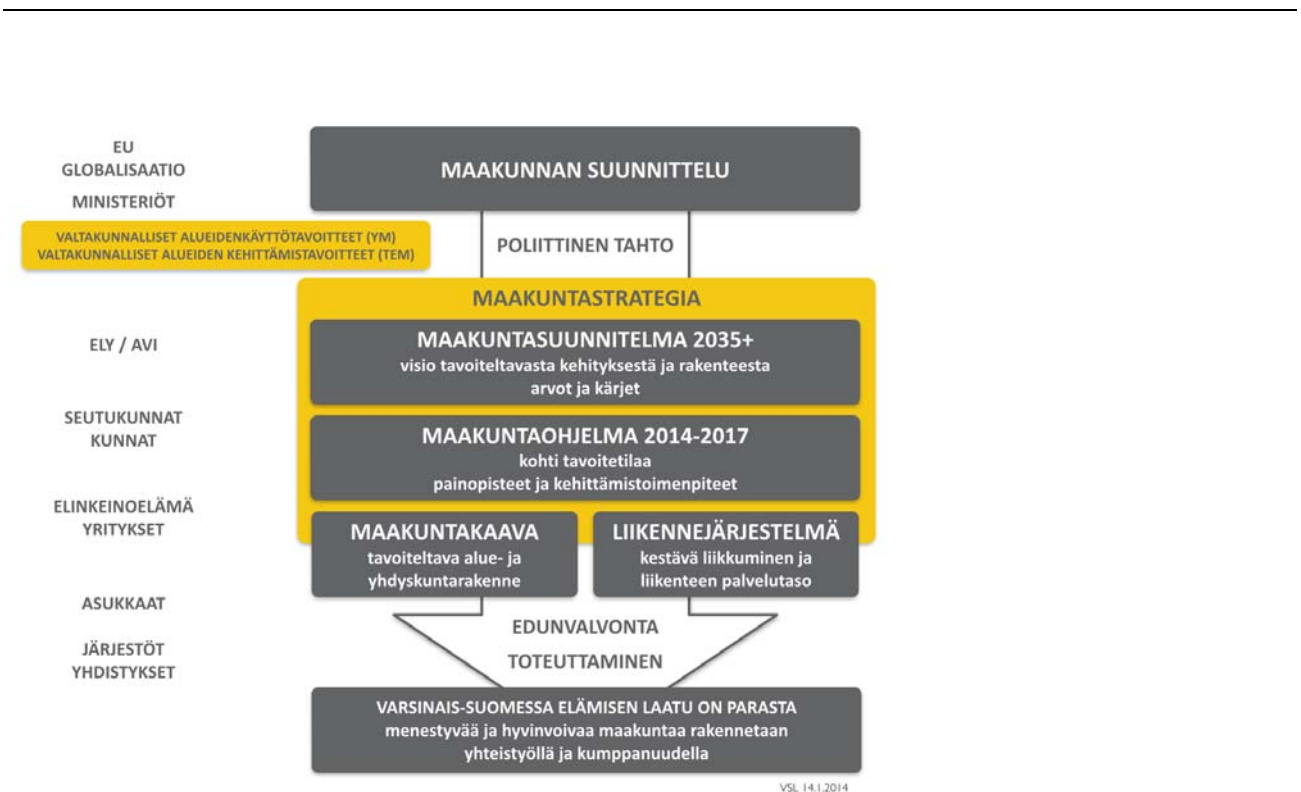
EU
GLOBALISAATIO
MINISTERIÖT

VALTAKUNNALLISET ALUEIDENKÄYTTÖTAVOITTEET (YM)
VALTAKUNNALLISET ALUEIDEN KEHITTÄMISTAVOITTEET (TEM)

ELY / AVI

SEUTUKUNNAT
KUNNAT

ELINKEINOELÄMÄ
YRITYKSET

ASUKKAAT

JÄRJESTÖT
YHDISTYKSET

MAAKUNNAN SUUNNITTELU

POLIITTINEN TAHTO

MAAKUNTASTRATEGIA

MAAKUNTASUUNNITELMA 2035+
visio tavoiteltavasta kehityksestä ja rakenteesta
arvot ja kärjet

MAAKUNTAOHJELMA 2014-2017
kohti tavoitetilaa
painopisteet ja kehittämistoimenpiteet

MAAKUNTAKAAVA
tavoiteltava alue- ja yhdyskuntarakenne

LIIKENNEJÄRJESTELMÄ
kestävä liikkuminen ja liikenteen palvelutaso

EDUNVALVONTA

TOTEUTTAMINEN

VARSINAIS-SUOMESSA ELÄMISEN LAATU ON PARASTA
menestyvää ja hyvinvoivaa maakuntaa rakennetaan yhteistyöllä ja kumppanuudella

VSL 14.1.2014